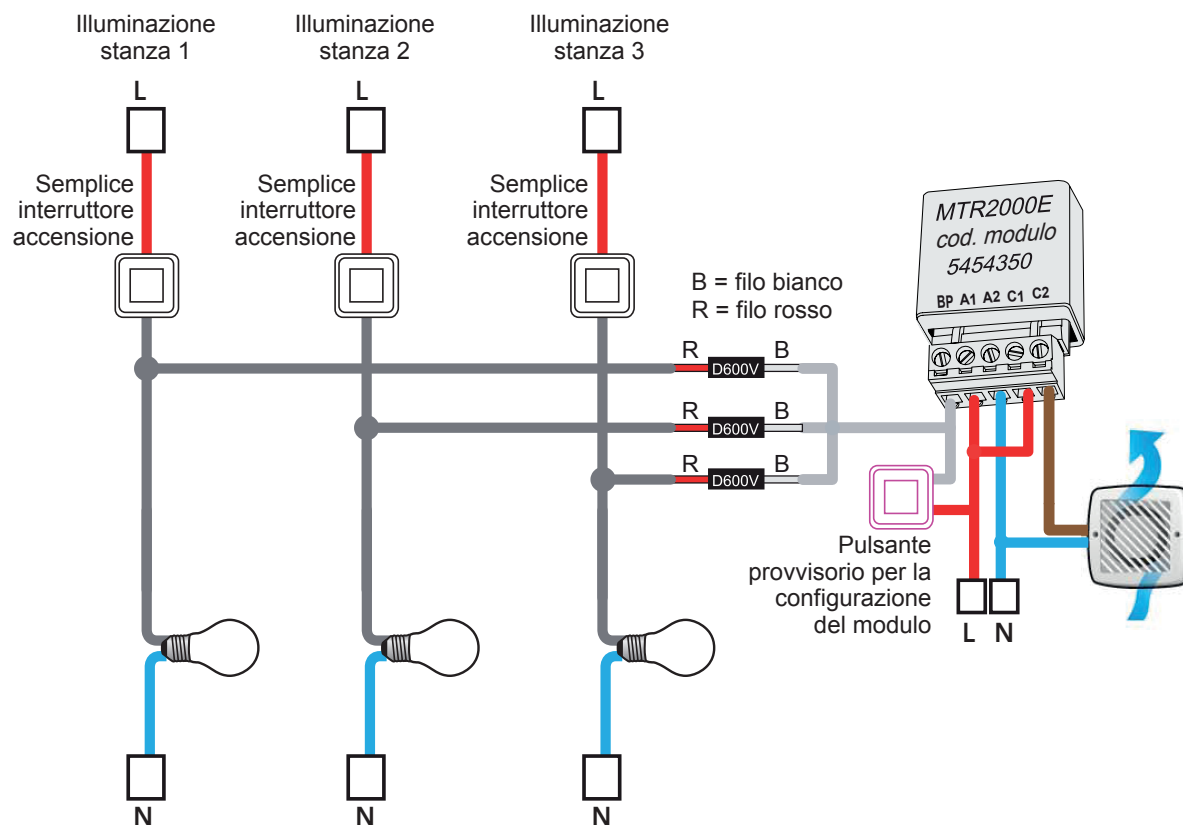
Illuminazione stanza 1

Illuminazione stanza 2

Illuminazione stanza 3

L

L

L

Semplice interruttore accensione

Semplice interruttore accensione

Semplice interruttore accensione

MTR2000E cod. modulo 5454350

BP A1 A2 C1 C2

B = filo bianco
R = filo rosso

R D600V B

R D600V B

R D600V B

Pulsante provvisorio per la configurazione del modulo

L N

N

N

N